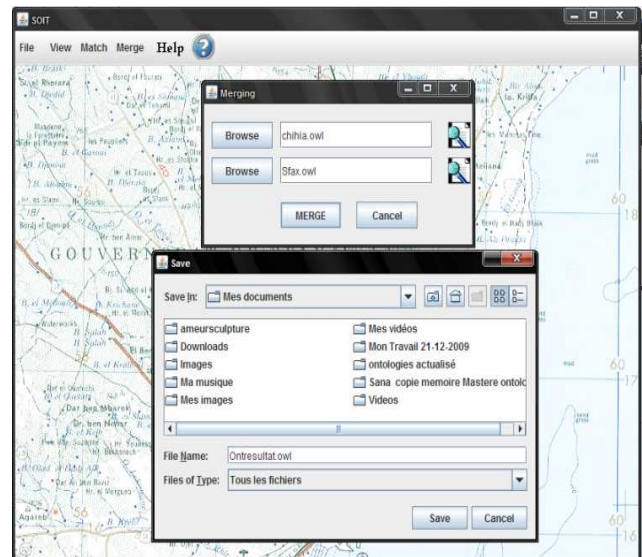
SOIT

File View Match Merge Help

Merging

Browse chihia.owl

Browse Sfax.owl

MERGE Cancel

GOUVERN

Save

Save In: Mes documents

ameursculpture
Downloads
Images
Ma musique
Mes images
Mes vidéos
Mon Travail 21-12-2009
ontologies actualisé
Sana copie memoire Mastere ontolo
Videos

File Name: Ontresultat.owl

Files of Type: Tous les fichiers

Save Cancel

60
18
60
17
60